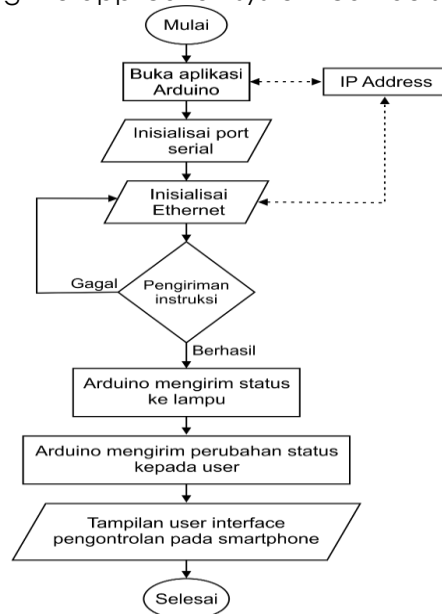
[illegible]

Mulai

Buka aplikasi Arduino

IP Address

Inisialisai port serial

Inisialisai Ethernet

Gagal

Pengiriman instruksi

Berhasil

Arduino mengirim status ke lampu

Arduino mengirim perubahan status kepada user

Tampilan user interface pengontrolan pada smartphone

Selesai